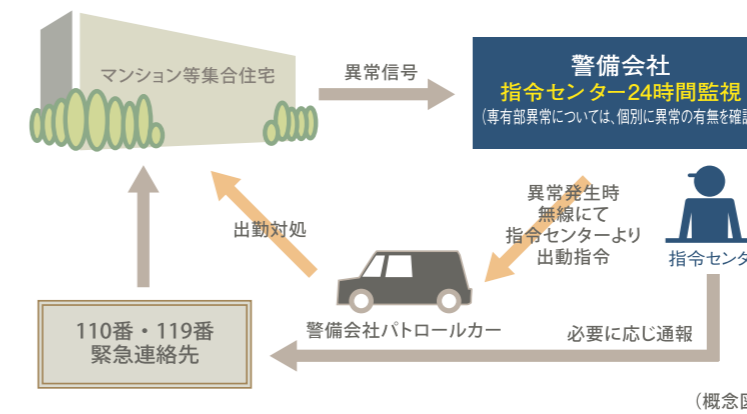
マンション等集合住宅

異常信号

警備会社
指令センター24時間監視
（専有部異常については、個別に異常の有無を確認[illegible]

異常発生時
無線にて
指令センターより
出動指令

指令センタ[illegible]

出勤対処

110番・119番
緊急連絡先

警備会社パトロールカー

必要に応じ通報

（概念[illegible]